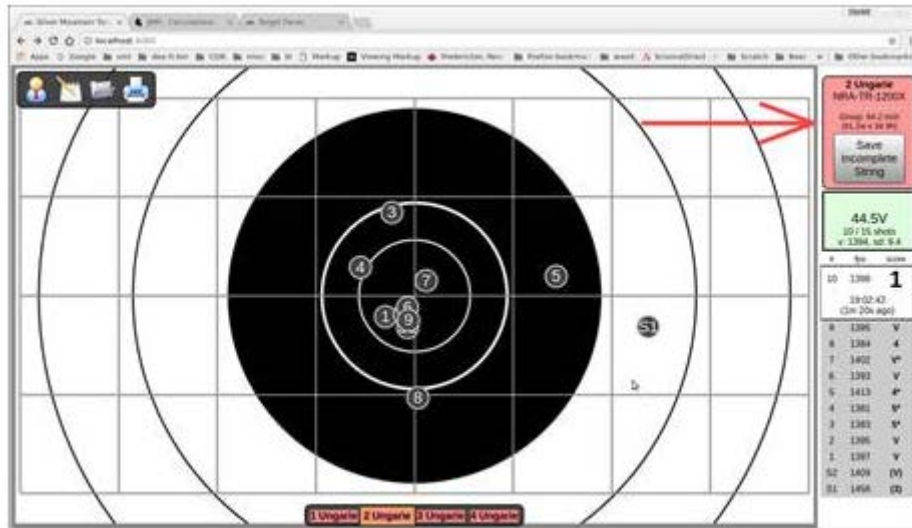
2 Ungarie
NRA-TR-1200X

Group: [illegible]

Save Incomplete String

44.5V
10 / 15 shots
v: 1394, sd: 9.4

| # | fps | score |
|---|---|---|
| 10 | 1398 | 1 |
| | 19:02:42 (1m 20s ago) | |
| 9 | 1395 | V |
| 8 | 1384 | 4 |
| 7 | 1402 | V* |
| 6 | 1393 | V |
| 5 | 1413 | 4* |
| 4 | 1381 | 5* |
| 3 | 1383 | 5* |
| 2 | 1395 | V |
| 1 | 1397 | V |
| S2 | 1409 | (V) |
| S1 | 1456 | (3) |

3
4
7
5
6
1
9
S1
8

1 Ungarie
2 Ungarie
3 Ungarie
4 Ungarie